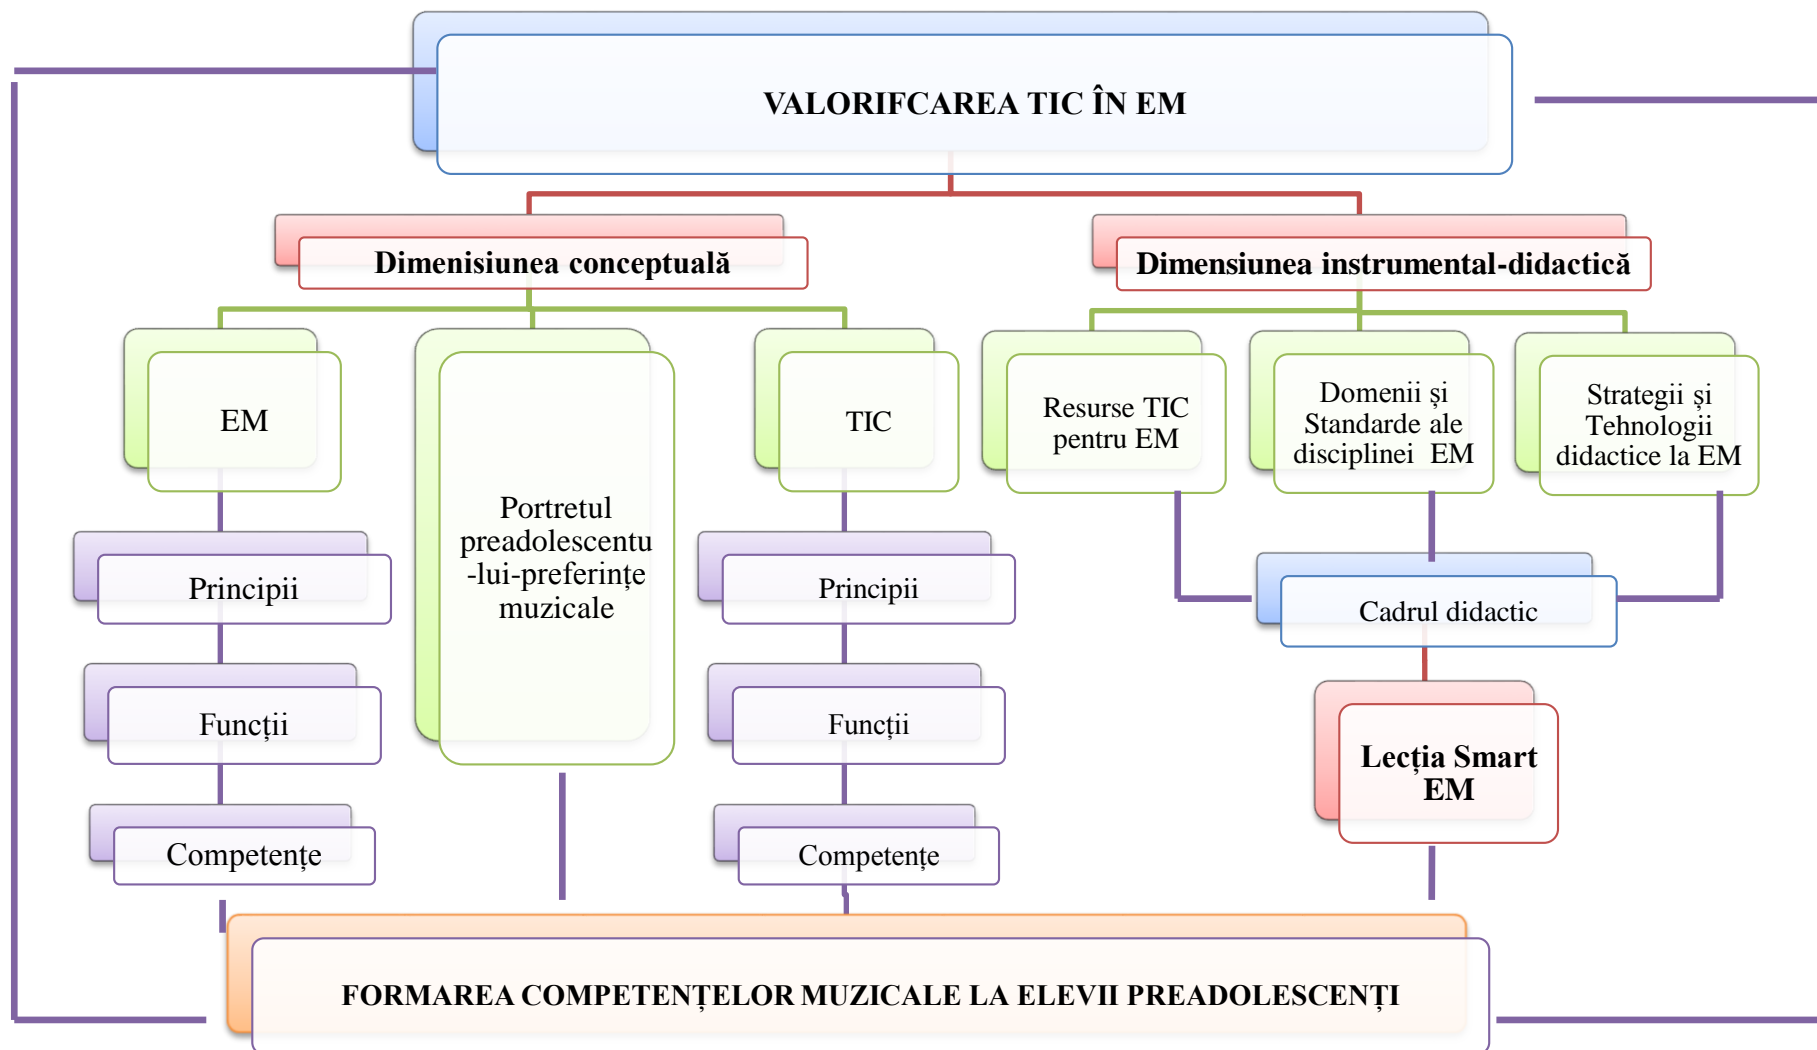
VALORIFCAREA TIC ÎN EM

Dimenisiunea conceptuală

Dimensiunea instrumental-didactică

EM

Portretul preadolescentu -lui-preferințe muzicale

TIC

Resurse TIC pentru EM

Domenii și Standarde ale disciplinei EM

Strategii și Tehnologii didactice la EM

Principii

Funcții

Competențe

Principii

Funcții

Competențe

Cadrul didactic

Lecția Smart EM

FORMAREA COMPETENȚELOR MUZICALE LA ELEVII PREADOLESCENȚI